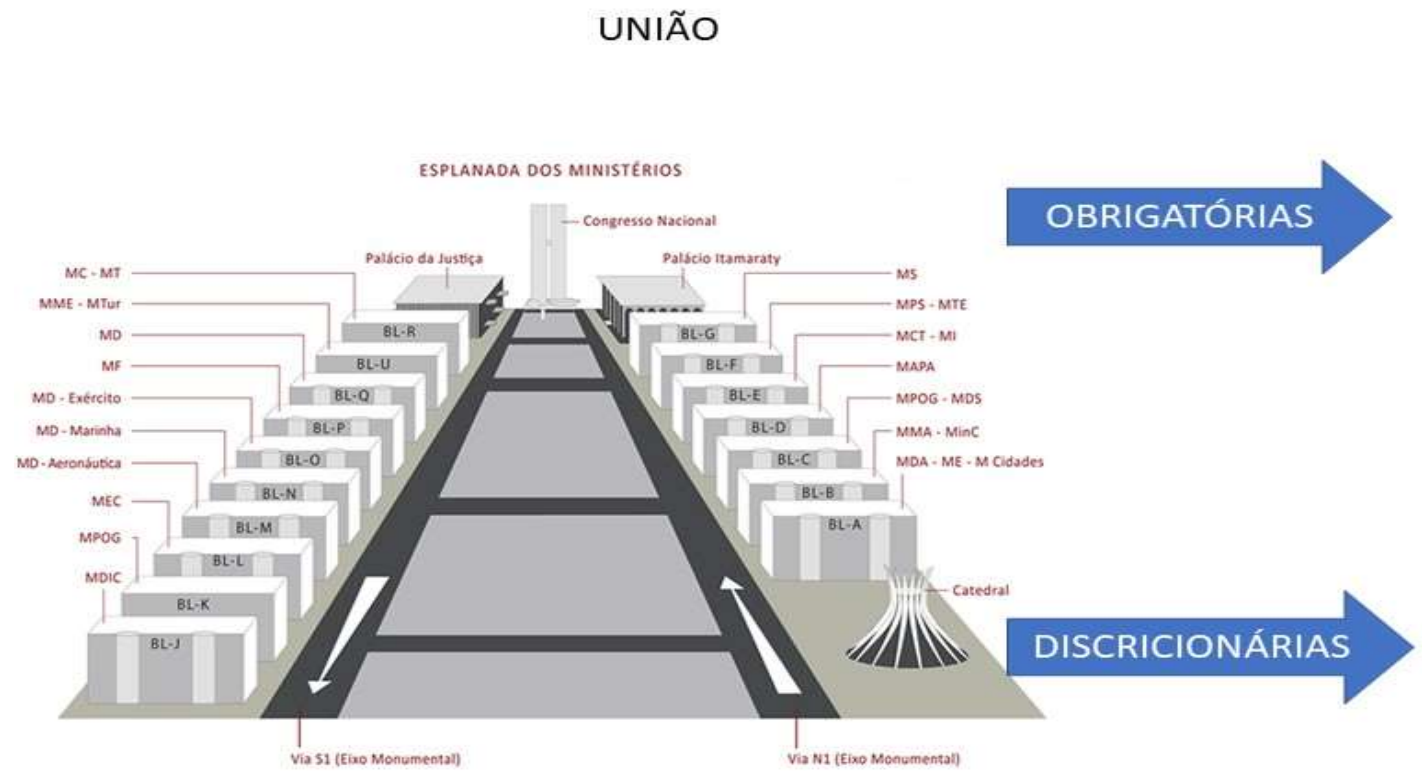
UNIÃO

ESPLANADA DOS MINISTÉRIOS

Congresso Nacional

Palácio da Justiça

Palácio Itamaraty

OBRIGATÓRIAS

MC - MT
MME - MTur
MD
MF
MD - Exército
MD - Marinha
MD - Aeronáutica
MEC
MPOG
MDIC

BL-R
BL-U
BL-Q
BL-P
BL-O
BL-N
BL-M
BL-L
BL-K
BL-J

MS
MPS - MTE
MCT - MI
MAPA
MPOG - MDS
MMA - MinC
MDA - ME - M Cidades

BL-G
BL-F
BL-E
BL-D
BL-C
BL-B
BL-A

Catedral

DISCRICIONÁRIAS

Via S1 (Eixo Monumental)

Via N1 (Eixo Monumental)